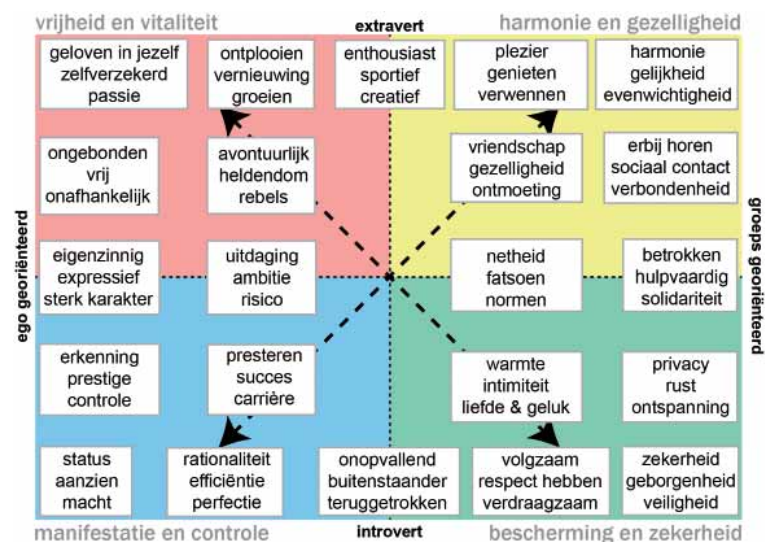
vrijheid en vitaliteit

extravert

harmonie en gezelligheid

geloven in jezelf
zelfverzekerd
passie

ontplooien
vernieuwing
groeien

enthousiast
sportief
creatief

plezier
genieten
verwennen

harmonie
gelijkheid
evenwichtigheid

ongebonden
vrij
onafhankelijk

avontuurlijk
heldendom
rebels

vriendschap
gezelligheid
ontmoeting

erbij horen
sociaal contact
verbondenheid

ego georiënteerd

groeps georiënteerd

eigenzinnig
expressief
sterk karakter

uitdaging
ambitie
risico

netheid
fatsoen
normen

betrokken
hulpvaardig
solidariteit

erkenning
prestige
controle

presteren
succes
carrière

warmte
intimiteit
liefde & geluk

privacy
rust
ontspanning

status
aanzien
macht

rationaliteit
efficiëntie
perfectie

onopvallend
buitenstaander
teruggetrokken

volgzaam
respect hebben
verdraagzaam

zekerheid
geborgenheid
veiligheid

manifestatie en controle

introvert

bescherming en zekerheid